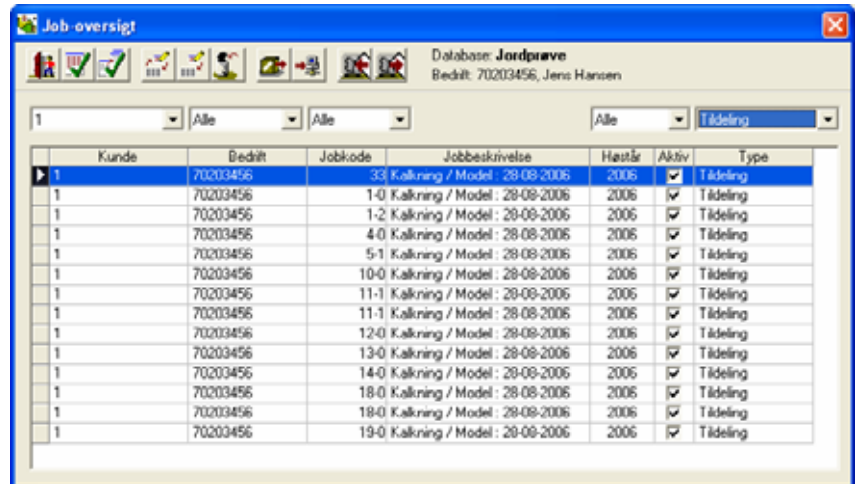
Job-oversigt

Database: **Jordprøve**
Bedrift: 70203456, Jens Hansen

1 | Alle | Alle | Alle | Tildeling

| Kunde | Bedrift | Jobkode | Jobbeskrivelse | Høstår | Aktiv | Type |
|---|---|---|---|---|---|---|
| 1 | 70203456 | 33 | Kalkning / Model : 28-08-2006 | 2006 | ☑ | Tildeling |
| 1 | 70203456 | 1-0 | Kalkning / Model : 28-08-2006 | 2006 | ☑ | Tildeling |
| 1 | 70203456 | 1-2 | Kalkning / Model : 28-08-2006 | 2006 | ☑ | Tildeling |
| 1 | 70203456 | 4-0 | Kalkning / Model : 28-08-2006 | 2006 | ☑ | Tildeling |
| 1 | 70203456 | 5-1 | Kalkning / Model : 28-08-2006 | 2006 | ☑ | Tildeling |
| 1 | 70203456 | 10-0 | Kalkning / Model : 28-08-2006 | 2006 | ☑ | Tildeling |
| 1 | 70203456 | 11-1 | Kalkning / Model : 28-08-2006 | 2006 | ☑ | Tildeling |
| 1 | 70203456 | 11-1 | Kalkning / Model : 28-08-2006 | 2006 | ☑ | Tildeling |
| 1 | 70203456 | 12-0 | Kalkning / Model : 28-08-2006 | 2006 | ☑ | Tildeling |
| 1 | 70203456 | 13-0 | Kalkning / Model : 28-08-2006 | 2006 | ☑ | Tildeling |
| 1 | 70203456 | 14-0 | Kalkning / Model : 28-08-2006 | 2006 | ☑ | Tildeling |
| 1 | 70203456 | 18-0 | Kalkning / Model : 28-08-2006 | 2006 | ☑ | Tildeling |
| 1 | 70203456 | 18-0 | Kalkning / Model : 28-08-2006 | 2006 | ☑ | Tildeling |
| 1 | 70203456 | 19-0 | Kalkning / Model : 28-08-2006 | 2006 | ☑ | Tildeling |